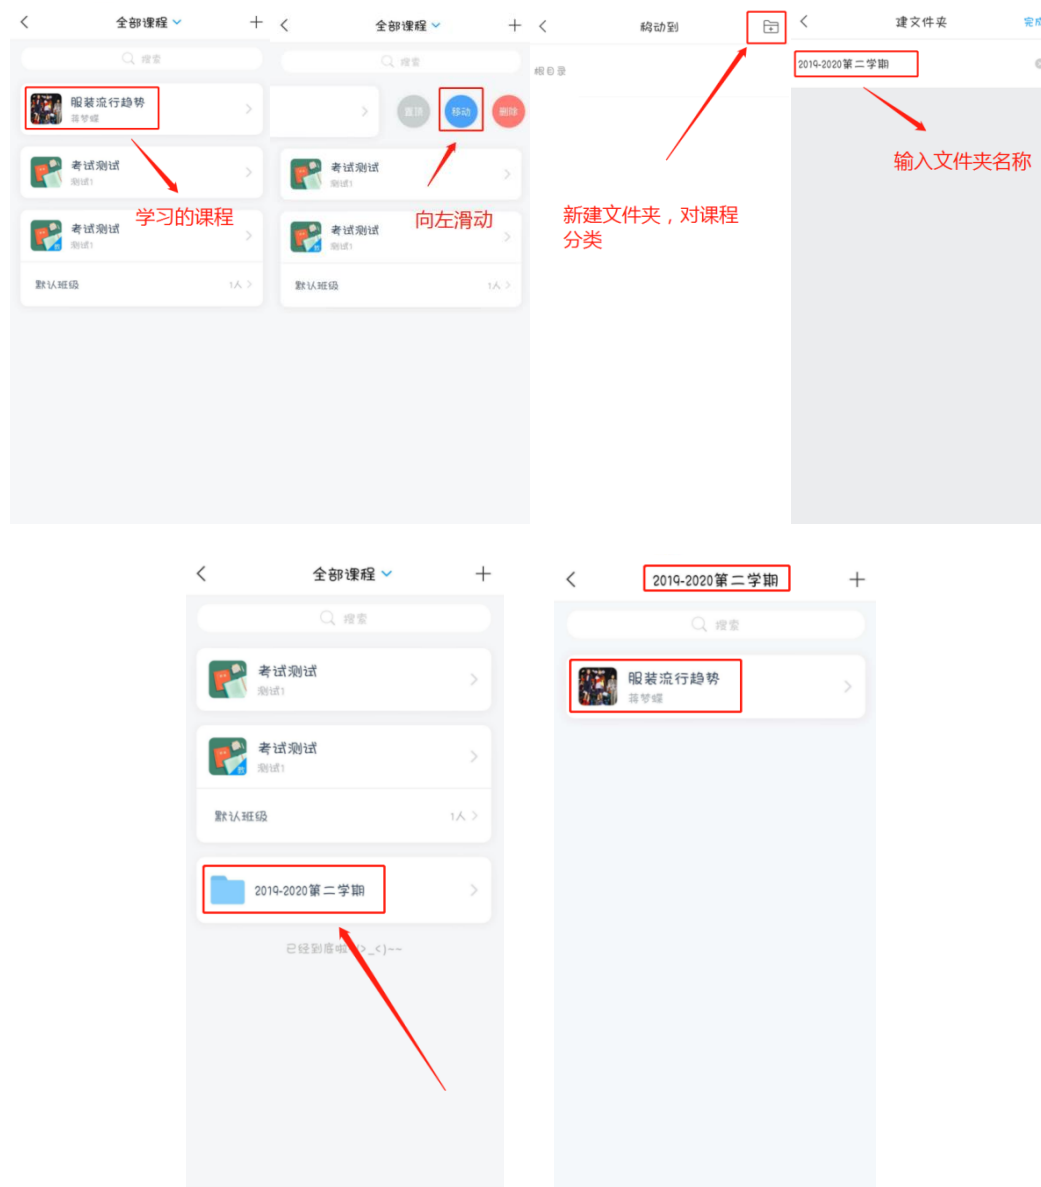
全部课程

搜索

服装流行趋势
蒋梦媛

考试测试
测试1

考试测试
测试1

默认班级 1人

学习的课程

全部课程

搜索

置顶 移动 删除

考试测试
测试1

考试测试
测试1

默认班级 1人

向左滑动

移动到

根目录

新建文件夹，对课程分类

建文件夹 完成

2019-2020第二学期

输入文件夹名称

全部课程

搜索

考试测试
测试1

考试测试
测试1

默认班级 1人

2019-2020第二学期

已经到底啦~(>_<)~~

2019-2020第二学期

搜索

服装流行趋势
蒋梦媛